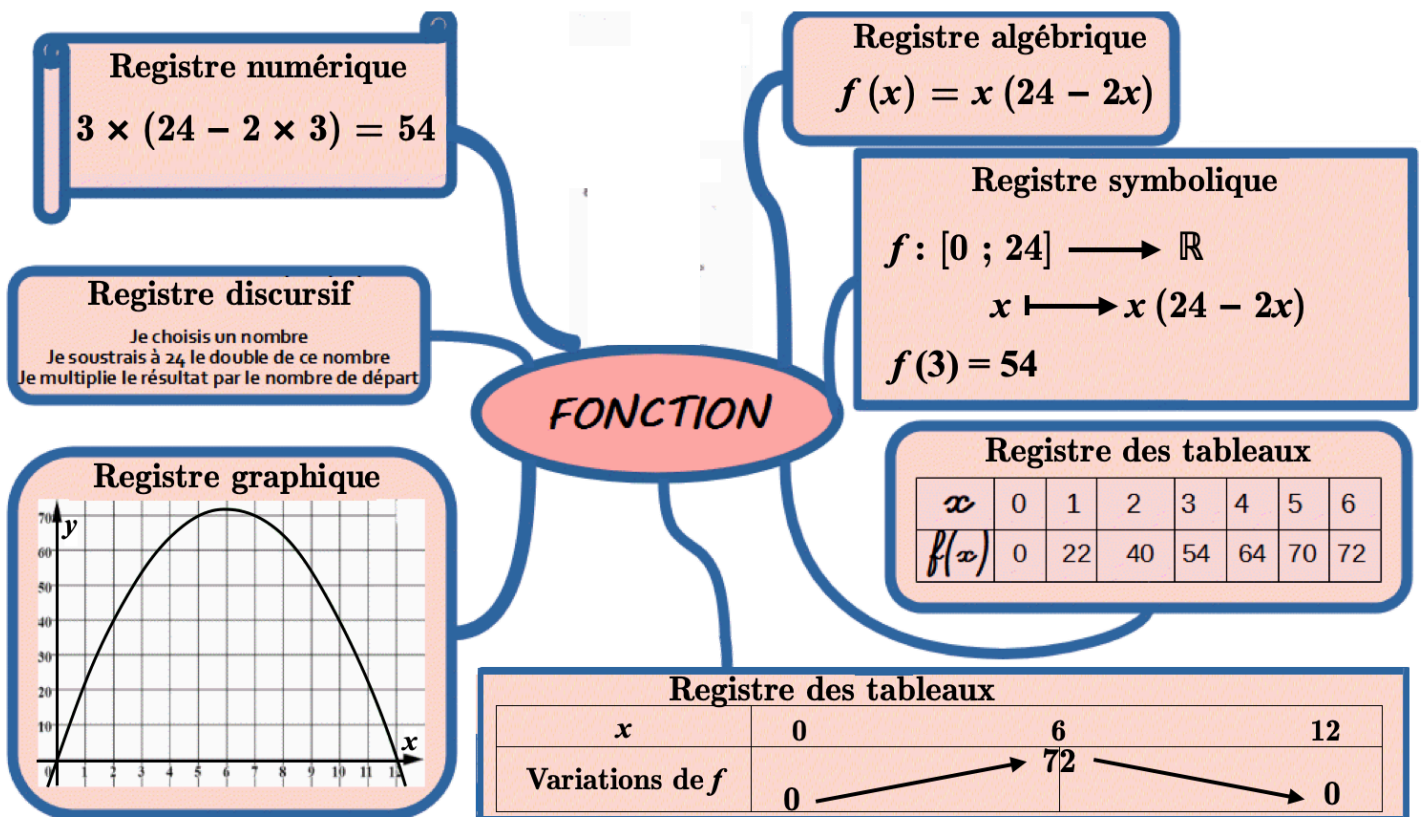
Registre numérique

$3 \times (24 - 2 \times 3) = 54$

Registre algébrique

$f(x) = x(24 - 2x)$

Registre symbolique

$f : [0 ; 24] \longrightarrow \mathbb{R}$

$x \longmapsto x(24 - 2x)$

$f(3) = 54$

Registre discursif

Je choisis un nombre
Je soustrais à 24 le double de ce nombre
Je multiplie le résultat par le nombre de départ

FONCTION

Registre graphique

y

x

0 1 2 3 4 5 6 7 8 9 10 11 12

10 20 30 40 50 60 70

Registre des tableaux

| $x$ | 0 | 1 | 2 | 3 | 4 | 5 | 6 |
|---|---|---|---|---|---|---|---|
| $f(x)$ | 0 | 22 | 40 | 54 | 64 | 70 | 72 |

Registre des tableaux

| $x$ | 0 | 6 | 12 |
|---|---|---|---|
| Variations de $f$ | 0 | 72 | 0 |